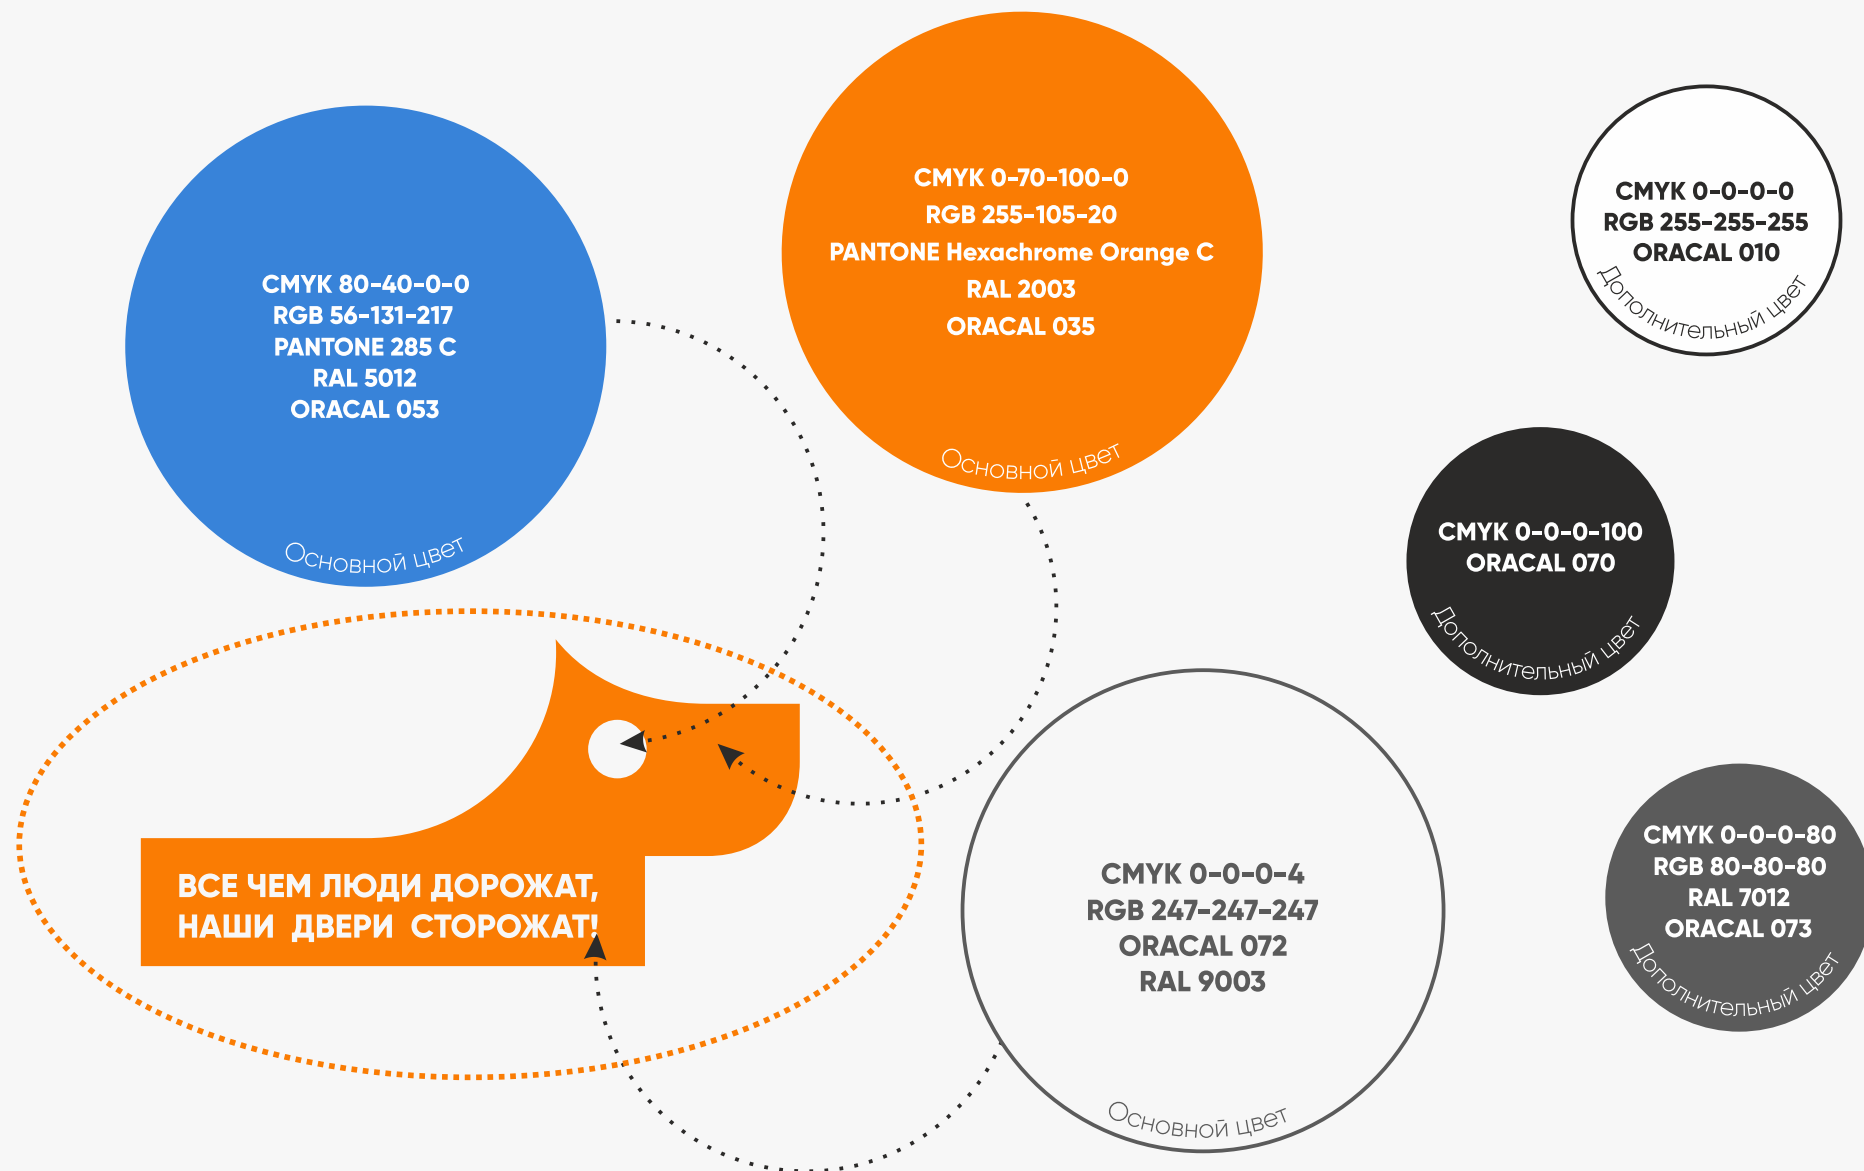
CMYK 0-70-100-0
RGB 255-105-20
PANTONE Hexachrome Orange C
RAL 2003
ORACAL 035
Основной цвет

CMYK 0-0-0-0
RGB 255-255-255
ORACAL 010
Дополнительный цвет

CMYK 80-40-0-0
RGB 56-131-217
PANTONE 285 C
RAL 5012
ORACAL 053
Основной цвет

CMYK 0-0-0-100
ORACAL 070
Дополнительный цвет

ВСЕ ЧЕМ ЛЮДИ ДОРОЖАТ,
НАШИ ДВЕРИ СТОРОЖАТ!

CMYK 0-0-0-4
RGB 247-247-247
ORACAL 072
RAL 9003
Основной цвет

CMYK 0-0-0-80
RGB 80-80-80
RAL 7012
ORACAL 073
Дополнительный цвет